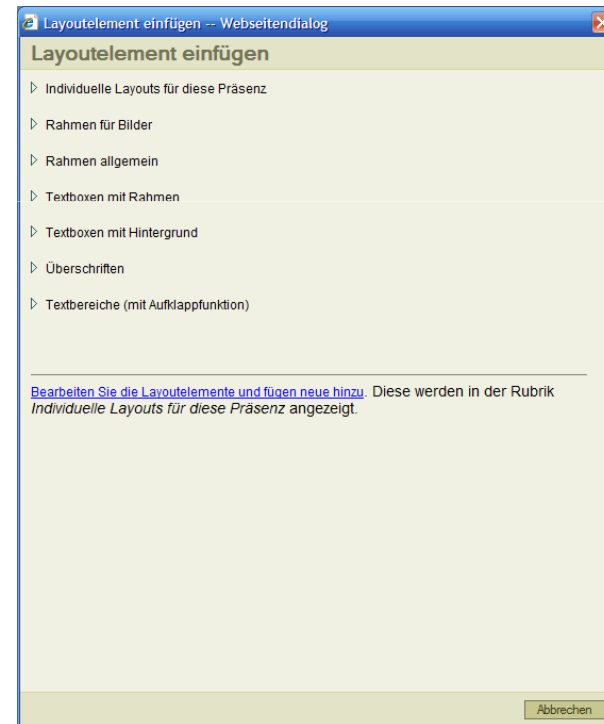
Layoutelement einfügen -- Webseitendialog

Layoutelement einfügen

▷ Individuelle Layouts für diese Präsenz

▷ Rahmen für Bilder

▷ Rahmen allgemein

▷ Textboxen mit Rahmen

▷ Textboxen mit Hintergrund

▷ Überschriften

▷ Textbereiche (mit Aufklappfunktion)

Bearbeiten Sie die Layoutelemente und fügen neue hinzu. Diese werden in der Rubrik *Individuelle Layouts für diese Präsenz* angezeigt.

Abbrechen